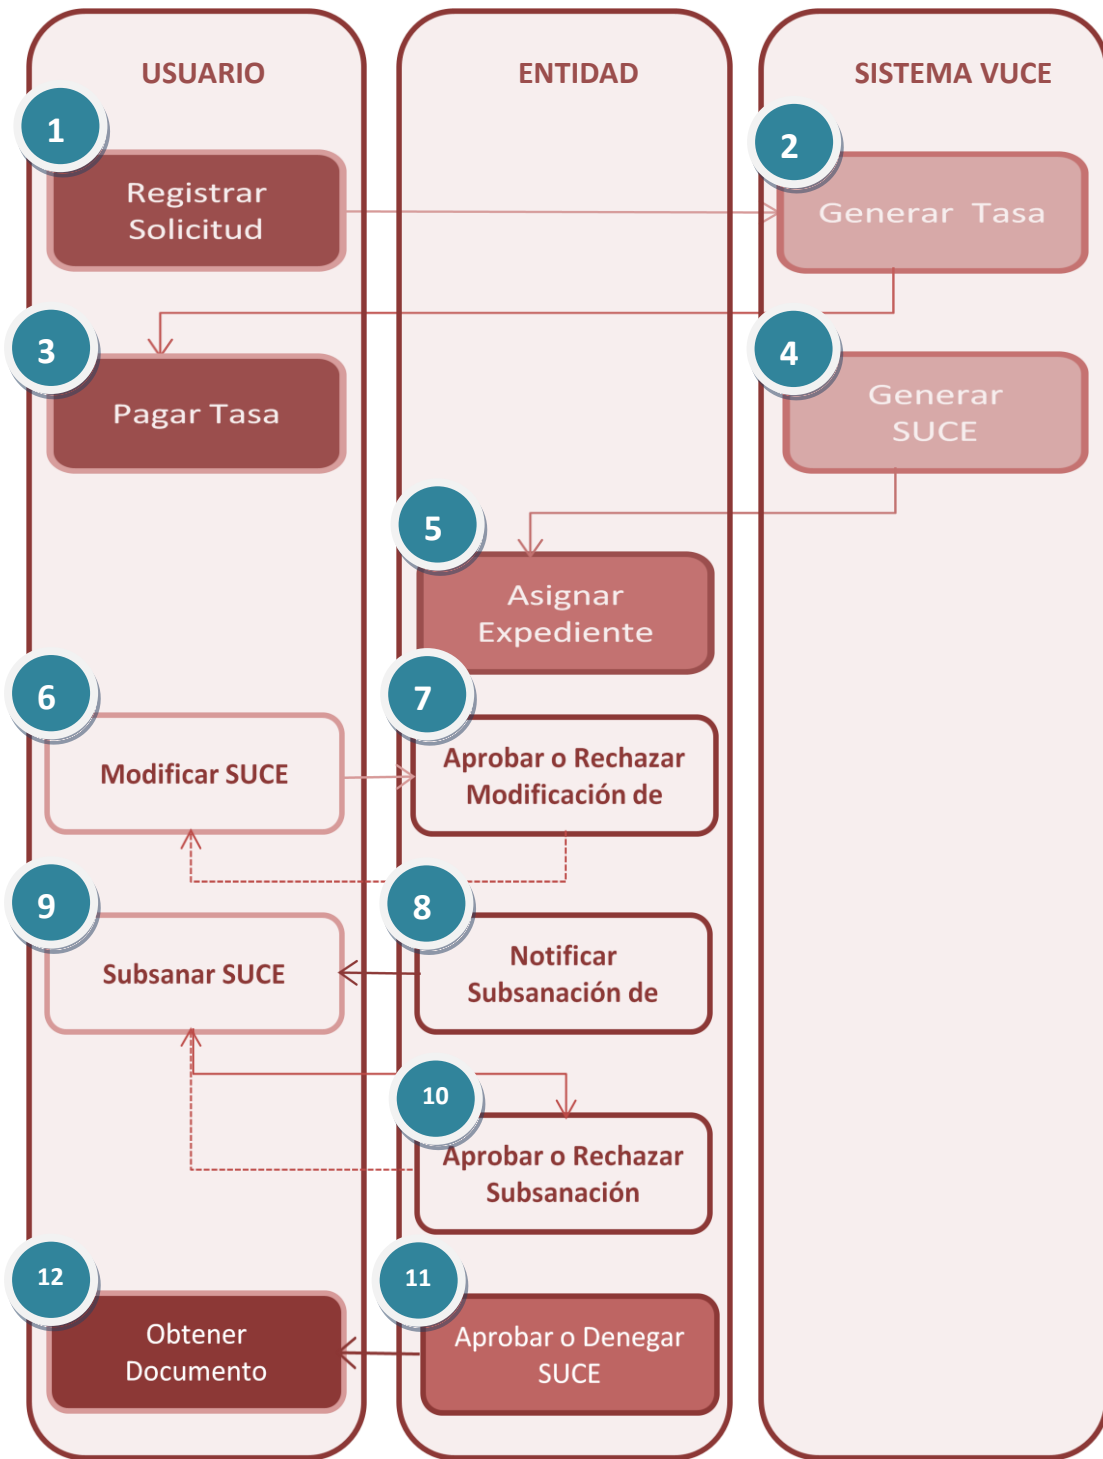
USUARIO

ENTIDAD

SISTEMA VUCE

1

Registrar Solicitud

2

Generar Tasa

3

Pagar Tasa

4

Generar SUCE

5

Asignar Expediente

6

Modificar SUCE

7

Aprobar o Rechazar Modificación de

9

Subsanar SUCE

8

Notificar Subsanación de

10

Aprobar o Rechazar Subsanación

12

Obtener Documento

11

Aprobar o Denegar SUCE